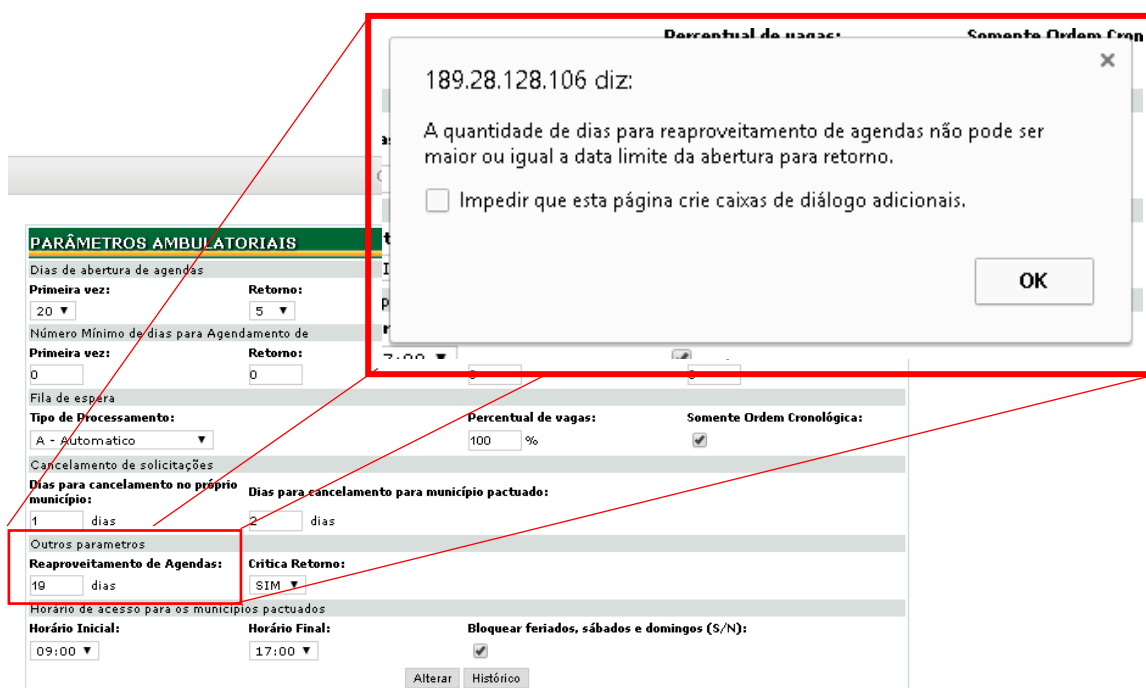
Percentual de vagas:

Somente Ordem Cron

189.28.128.106 diz:

A quantidade de dias para reaproveitamento de agendas não pode ser maior ou igual a data limite da abertura para retorno.

Impedir que esta página crie caixas de diálogo adicionais.

OK

PARÂMETROS AMBULATORIAIS

Dias de abertura de agendas

Primeira vez: 20

Retorno: 5

Número Mínimo de dias para Agendamento de

Primeira vez: 0

Retorno: 0

7:00

Fila de espera

Tipo de Processamento: A - Automatico

Percentual de vagas: 100 %

Somente Ordem Cronológica:

Cancelamento de solicitações

Dias para cancelamento no próprio município: 1 dias

Dias para cancelamento para município pactuado: 2 dias

Outros parametros

Reaproveitamento de Agendas: 19 dias

Critica Retorno: SIM

Horario de acesso para os municipios pactuados

Horário Inicial: 09:00

Horário Final: 17:00

Bloquear feriados, sábados e domingos (S/N):

Alterar Histórico